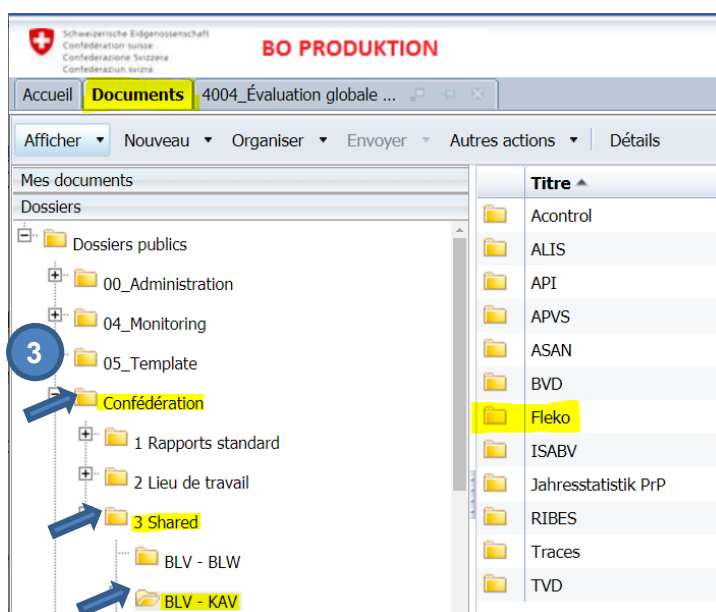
Schweizerische Eidgenossenschaft
Confédération suisse
Confederazione Svizzera
Confederaziun svizra

BO PRODUKTION

Accueil | Documents | 4004_Évaluation globale ...

Afficher | Nouveau | Organiser | Envoyer | Autres actions | Détails

Mes documents
Dossiers

Dossiers publics
00_Administration
04_Monitoring
3
05_Template
Confédération
1 Rapports standard
2 Lieu de travail
3 Shared
BLV - BLW
BLV - KAV

Titre
Acontrol
ALIS
API
APVS
ASAN
BVD
Fleko
ISABV
Jahresstatistik PrP
RIBES
Traces
TVD